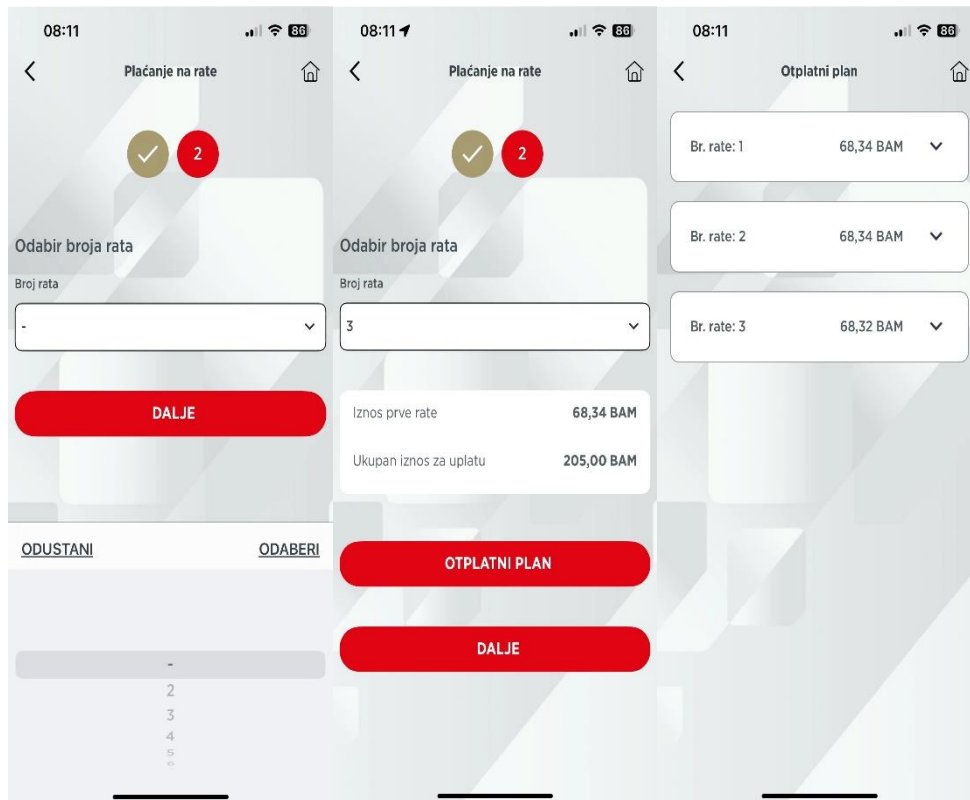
08:11
86

Plaćanje na rate

2

Odabir broja rata

Broj rata

-

DALJE

ODUSTANI

ODABERI

-
2
3
4
5
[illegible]

08:11
86

Plaćanje na rate

2

Odabir broja rata

Broj rata

3

Iznos prve rate 68,34 BAM

Ukupan iznos za uplatu 205,00 BAM

OTPLATNI PLAN

DALJE

08:11
86

Otplatni plan

Br. rate: 1 68,34 BAM

Br. rate: 2 68,34 BAM

Br. rate: 3 68,32 BAM